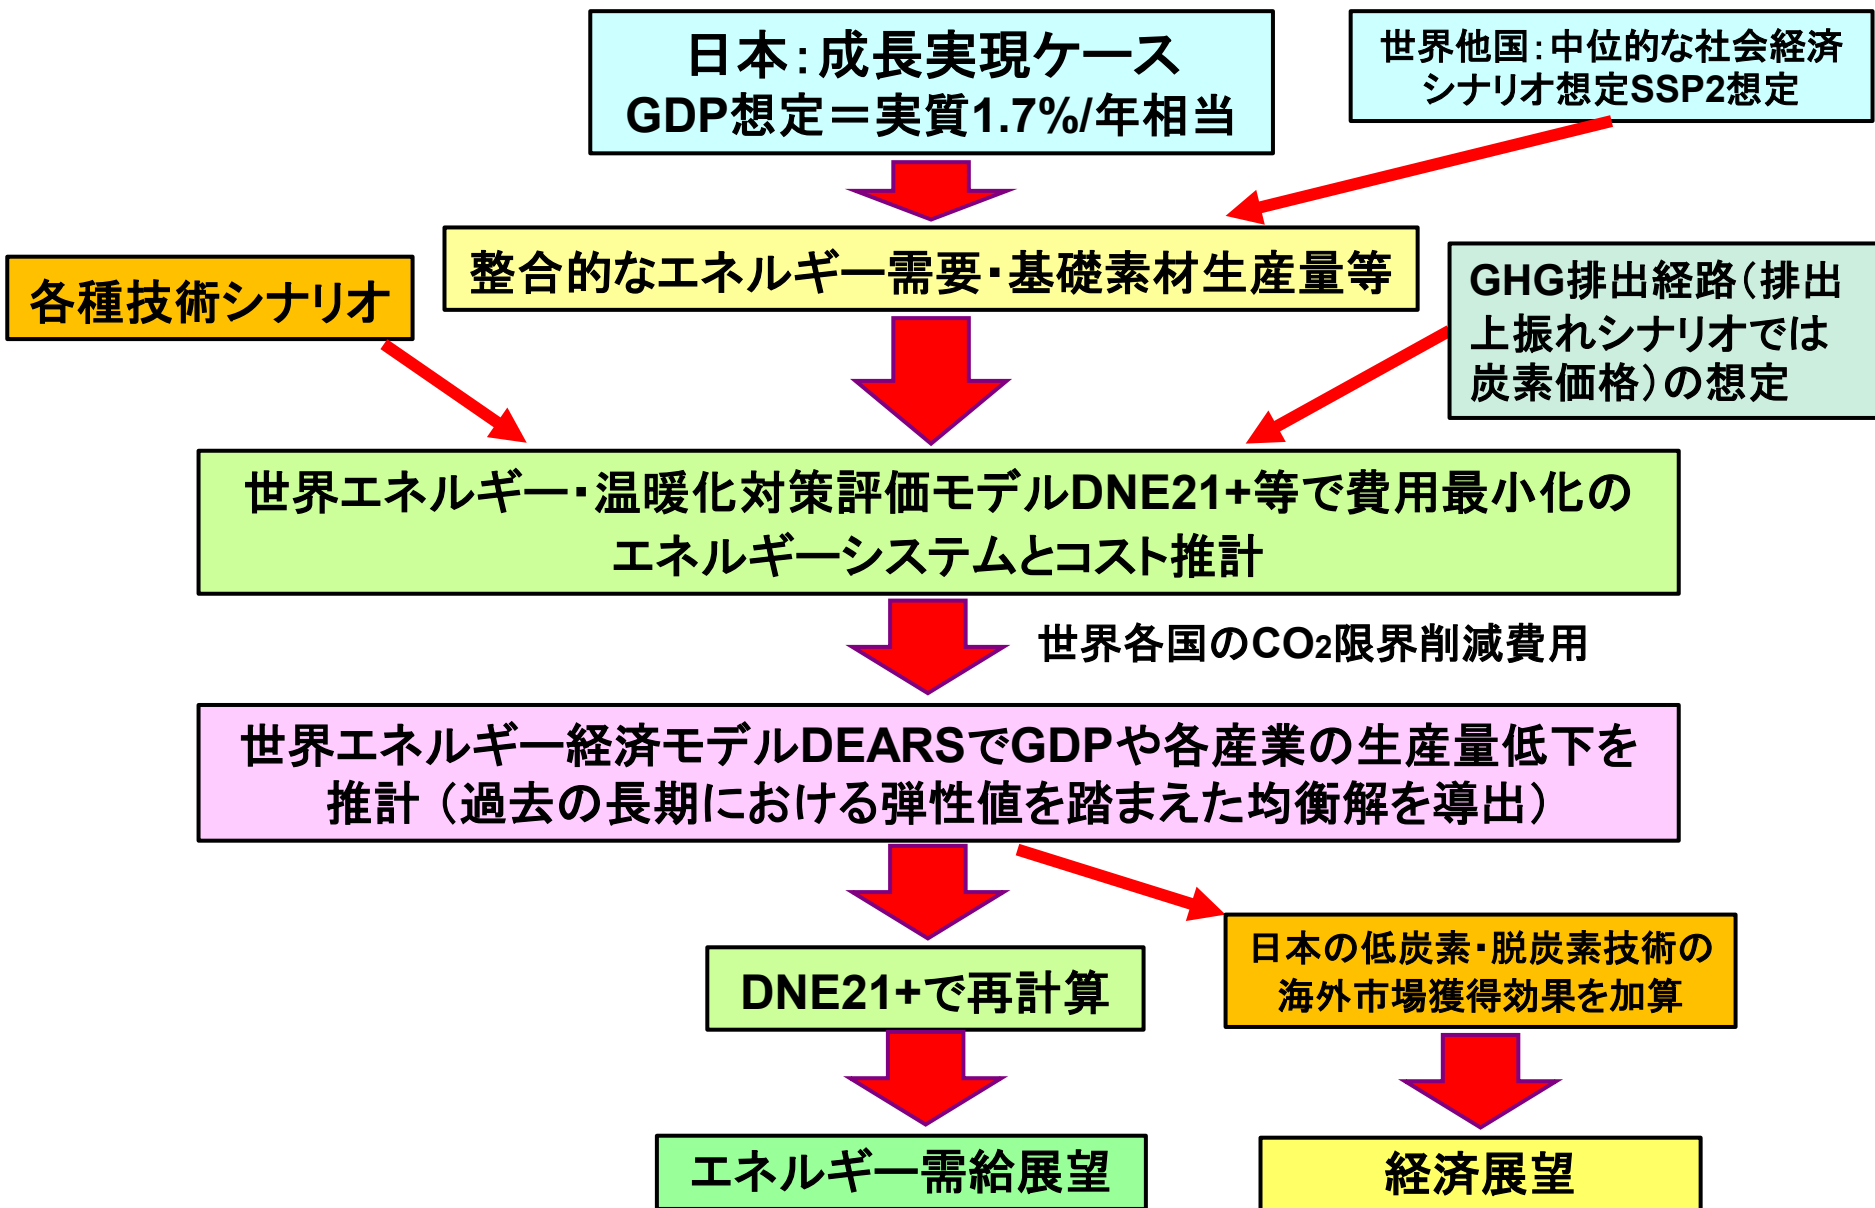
日本：成長実現ケース
GDP想定＝実質1.7%/年相当

世界他国：中位的な社会経済シナリオ想定SSP2想定

整合的なエネルギー需要・基礎素材生産量等

各種技術シナリオ

GHG排出経路（排出上振れシナリオでは炭素価格）の想定

世界エネルギー・温暖化対策評価モデルDNE21+等で費用最小化のエネルギーシステムとコスト推計

世界各国の$CO_2$限界削減費用

世界エネルギー経済モデルDEARSでGDPや各産業の生産量低下を推計（過去の長期における弾性値を踏まえた均衡解を導出）

DNE21+で再計算

日本の低炭素・脱炭素技術の海外市場獲得効果を加算

エネルギー需給展望

経済展望